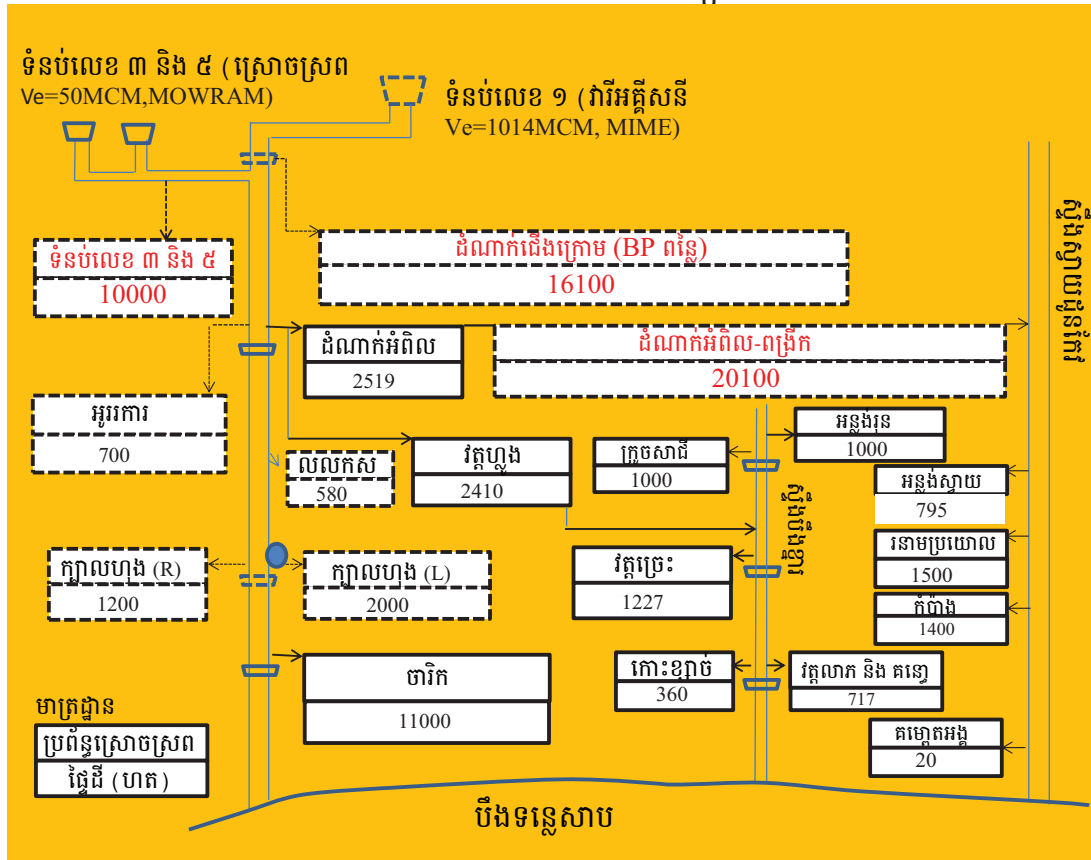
ទំនប់លេខ ៣ និង ៥ (ស្រោចស្រព
Ve=50MCM,MOWRAM)

ទំនប់លេខ ១ (វារីអគ្គីសនី
Ve=1014MCM, MIME)

ស្ទឹងជីក្រែង

ទំនប់លេខ ៣ និង ៥
10000

ដំណាក់ជើងក្រោម (BP ពន្លៃ)
16100

ដំណាក់អំពិល
2519

ដំណាក់អំពិល-ពង្រឹក
20100

អូរវការ
700

លលកស
580

វត្តហ្លួង
2410

ក្រូចសាជី
1000

អន្លង់រុន
1000

អន្លង់ស្វាយ
795

ស្ទឹងជីក្រែង

ក្បាលហុង (R)
1200

ក្បាលហុង (L)
2000

វត្តច្រេះ
1227

រនាមប្រយោល
1500

កំប៉ាង
1400

ចារិក
11000

កោះខ្សាច់
360

វត្តលាភ និង គនៀ
717

គម្លោតអង្គ
20

មាត្រដ្ឋាន
ប្រព័ន្ធស្រោចស្រព
ផ្ទៃដី (ហត)

បឹងទន្លេសាប